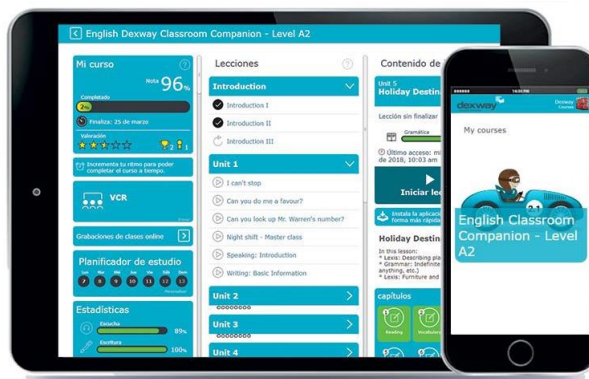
English Dexway Classroom Companion - Level A2

Mi curso

Nota 96%

Completado

2%

Finaliza: 25 de marzo

Valoración

2 1

Incrementa tu ritmo para poder completar el curso a tiempo.

VCR

Grabaciones de clases online

Planificador de estudio

Lun 7 8 9 10 11 12 13

Estadísticas

Escucha 89%

Escritura 100%

Lecciones

Introduction

Introduction I

Introduction II

Introduction III

Unit 1

I can't stop

Can you do me a favour?

Can you look up Mr. Warren's number?

Night shift - Master class

Speaking: Introduction

Writing: Basic Information

Unit 2

Unit 3

Unit 4

Contenido de

Unit 5

Holiday Destin

Lección sin finalizar

Gramática

Último acceso: mi de 2018, 10:03 am

Iniciar le

Instala la aplicació para más rápida

Holiday Destin

In this lesson:
* Lexis: Describing pl
* Grammar: Indefinite anything, etc.)
* Lexis: Furniture and

capítulos

Reading

Vocabulary

dexway

Dexway Courses

My courses

English Classroom Companion - Level A2